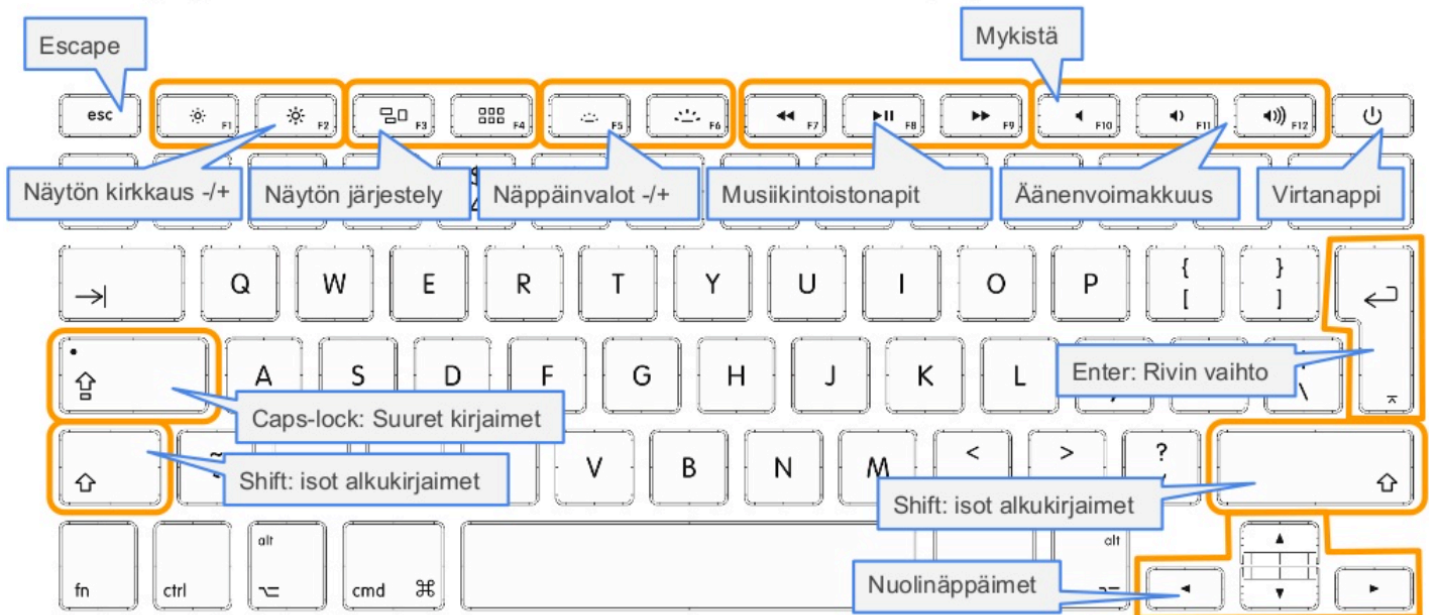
Escape

Mykistä

esc F1 F2 F3 F4 F5 F6 F7 F8 F9 F10 F11 F12

Näytön kirkkaus -/+

Näytön järjestely

Näppäinvalot -/+

Musiikintoistonapit

Äänenvoimakkuus

Virtanappi

Q W E R T Y U I O P { [ } ]

A S D F G H J K L

Enter: Rivin vaihto

Caps-lock: Suuret kirjaimet

V B N M < > ?

Shift: isot alkukirjaimet

Shift: isot alkukirjaimet

fn ctrl alt cmd ⌘ alt

Nuolinäppäimet